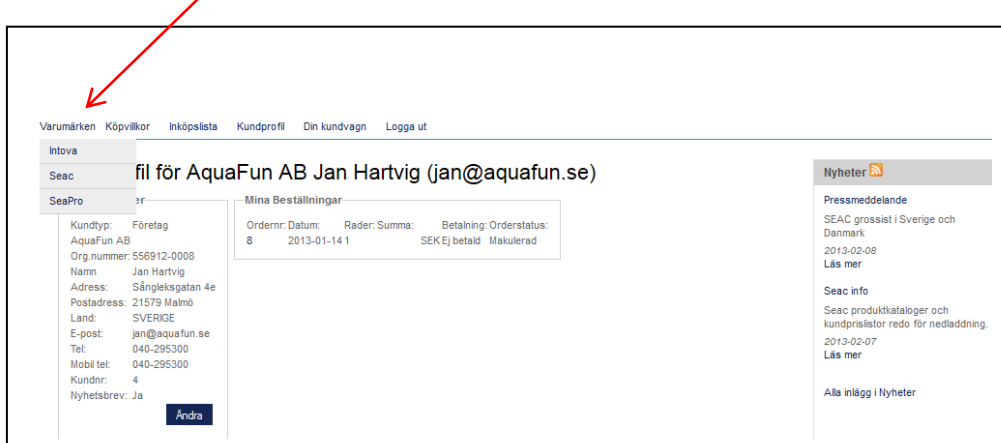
Varumärken Köpvillkor Inköpslista Kundprofil Din kundvagn Logga ut

Intova

Seac

SeaPro

fil för AquaFun AB Jan Hartvig (jan@aquafun.se)

er

Kundtyp: Företag
AquaFun AB
Org.nummer: 556912-0008
Namn Jan Hartvig
Adress: Sångleksgatan 4e
Postadress: 21579 Malmö
Land: SVERIGE
E-post: jan@aquafun.se
Tel: 040-295300
Mobil tel: 040-295300
Kundnr: 4
Nyhetsbrev: Ja

Ändra

Mina Beställningar

| Ordernr: | Datum: | Rader: | Summa: | Betalning: | Orderstatus: |
|---|---|---|---|---|---|
| 8 | 2013-01-14 | 1 | SEK | Ej betald | Makulerad |

Nyheter

Pressmeddelande

SEAC grossist i Sverige och Danmark

2013-02-08

Läs mer

Seac info

Seac produktkataloger och kundprislistor redo för nedladdning.

2013-02-07

Läs mer

Alla inlägg i Nyheter